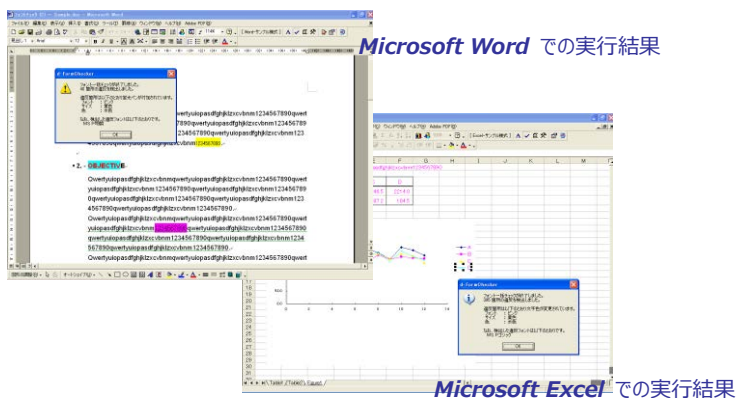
Microsoft Word での実行結果

2. OBJECTIVE

Qwertyuiopasdfghjklzxcvbnmqwertyuiopasdfghjklzxcvbnm1234567890qwertyuiopasdfghjklzxcvbnm1234567890qwertyuiopasdfghjklzxcvbnm1234567890qwertyuiopasdfghjklzxcvbnm1234567890qwertyuiopasdfghjklzxcvbnm1234567890qwertyuiopasdfghjklzxcvbnm1234567890.

Qwertyuiopasdfghjklzxcvbnmqwertyuiopasdfghjklzxcvbnm1234567890qwertyuiopasdfghjklzxcvbnm1234567890qwertyuiopasdfghjklzxcvbnm1234567890qwertyuiopasdfghjklzxcvbnm1234567890qwertyuiopasdfghjklzxcvbnm1234567890qwertyuiopasdfghjklzxcvbnm1234567890.

OK

OK

Microsoft Excel での実行結果